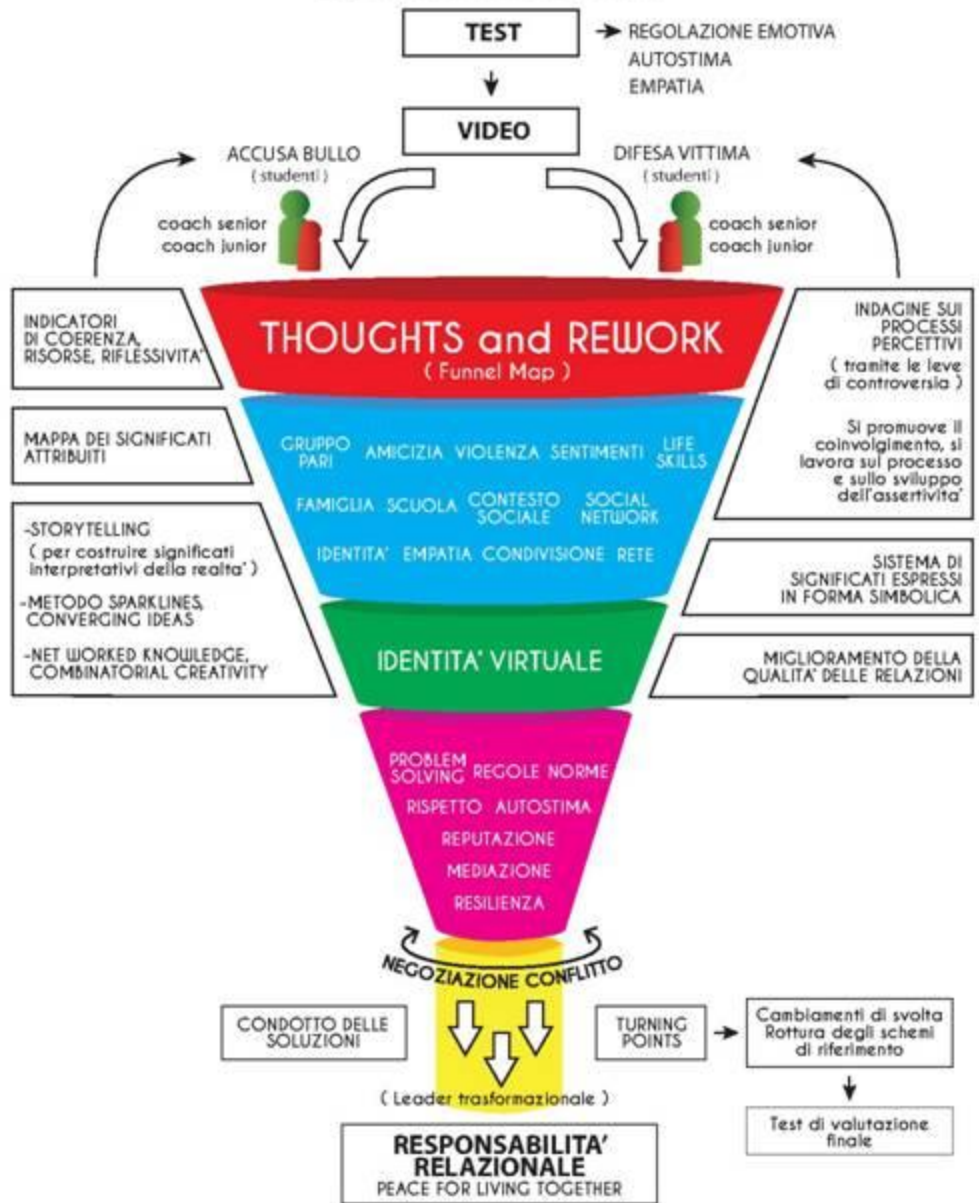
TEST

REGOLAZIONE EMOTIVA
AUTOSTIMA
EMPATIA

VIDEO

ACCUSA BULLO
( studenti )

DIFESA VITTIMA
( studenti )

coach senior
coach junior

coach senior
coach junior

INDICATORI DI COERENZA, RISORSE, RIFLESSIVITA'

THOUGHTS and REWORK
( Funnel Map )

INDAGINE SUI PROCESSI PERCETTIVI
( tramite le leve di controversia )

Si promuove il coinvolgimento, si lavora sul processo e sullo sviluppo dell'assertivita'

MAPPA DEI SIGNIFICATI ATTRIBUITI

GRUPPO PARI AMICIZIA VIOLENZA SENTIMENTI LIFE SKILLS

FAMIGLIA SCUOLA CONTESTO SOCIALE SOCIAL NETWORK

IDENTITA' EMPATIA CONDIVISIONE RETE

-STORYTELLING
( per costruire significati interpretativi della realta' )

-METODO SPARKLINES, CONVERGING IDEAS

-NET WORKED KNOWLEDGE, COMBINATORIAL CREATIVITY

SISTEMA DI SIGNIFICATI ESPRESSI IN FORMA SIMBOLICA

IDENTITA' VIRTUALE

MIGLIORAMENTO DELLA QUALITA' DELLE RELAZIONI

PROBLEM SOLVING REGOLE NORME

RISPETTO AUTOSTIMA

REPUTAZIONE

MEDIAZIONE

RESILIENZA

NEGOZIAZIONE CONFLITTO

CONDOTTO DELLE SOLUZIONI

TURNING POINTS

Cambiamenti di svolta
Rottura degli schemi di riferimento

( Leader trasformazionale )

Test di valutazione finale

RESPONSABILITA' RELAZIONALE
PEACE FOR LIVING TOGETHER